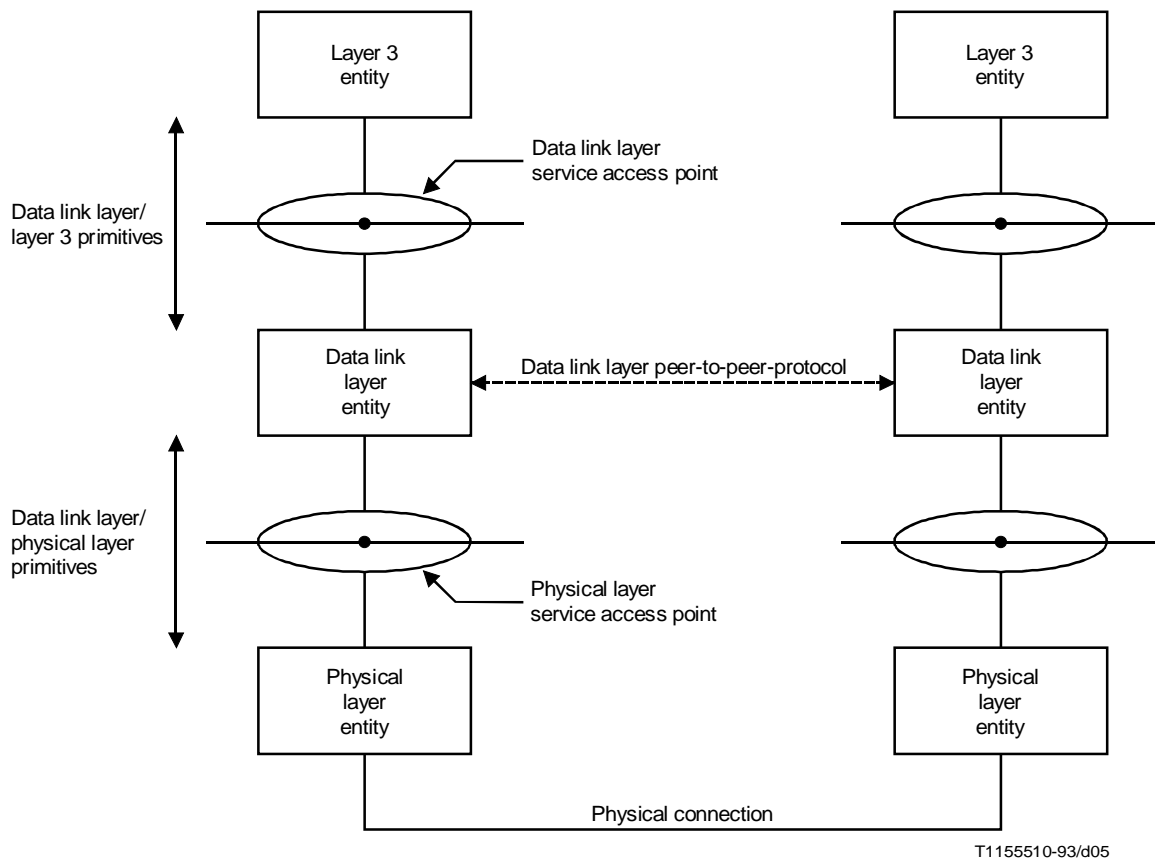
Layer 3 entity

Layer 3 entity

Data link layer service access point

Data link layer/ layer 3 primitives

Data link layer entity

Data link layer peer-to-peer-protocol

Data link layer entity

Data link layer/ physical layer primitives

Physical layer service access point

Physical layer entity

Physical layer entity

Physical connection

T1155510-93/d05